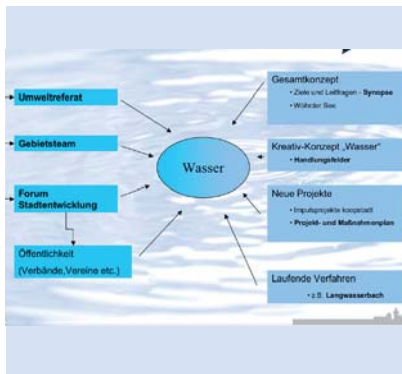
Umweltreferat

Gebietsteam

Forum Stadtentwicklung

Öffentlichkeit (Verbände, Vereine etc.)

Wasser

Gesamtkonzept

• Ziele und Leitfragen - Synopse

• Wöhrder See

Kreativ-Konzept „Wasser"

• Handlungsfelder

Neue Projekte

• Impulsprojekte konzipiert

• Projekt- und Maßnahmenplan

Laufende Verfahren

• z.B. Langwasserbach